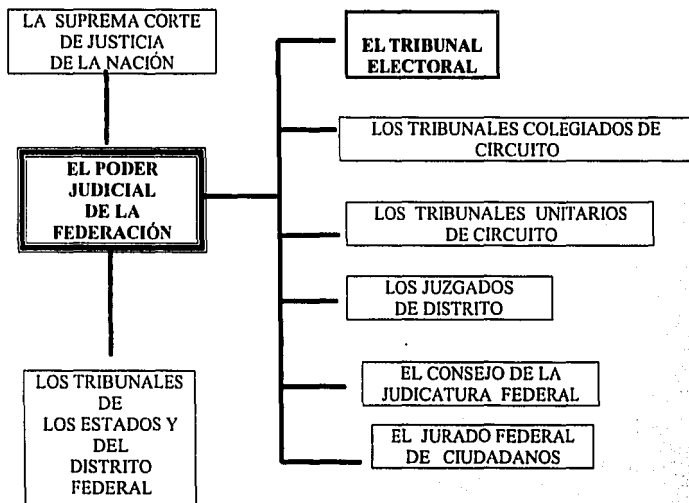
LA SUPREMA CORTE DE JUSTICIA DE LA NACIÓN

EL PODER JUDICIAL DE LA FEDERACIÓN

LOS TRIBUNALES DE LOS ESTADOS Y DEL DISTRITO FEDERAL

EL TRIBUNAL ELECTORAL

LOS TRIBUNALES COLEGIADOS DE CIRCUITO

LOS TRIBUNALES UNITARIOS DE CIRCUITO

LOS JUZGADOS DE DISTRITO

EL CONSEJO DE LA JUDICATURA FEDERAL

EL JURADO FEDERAL DE CIUDADANOS